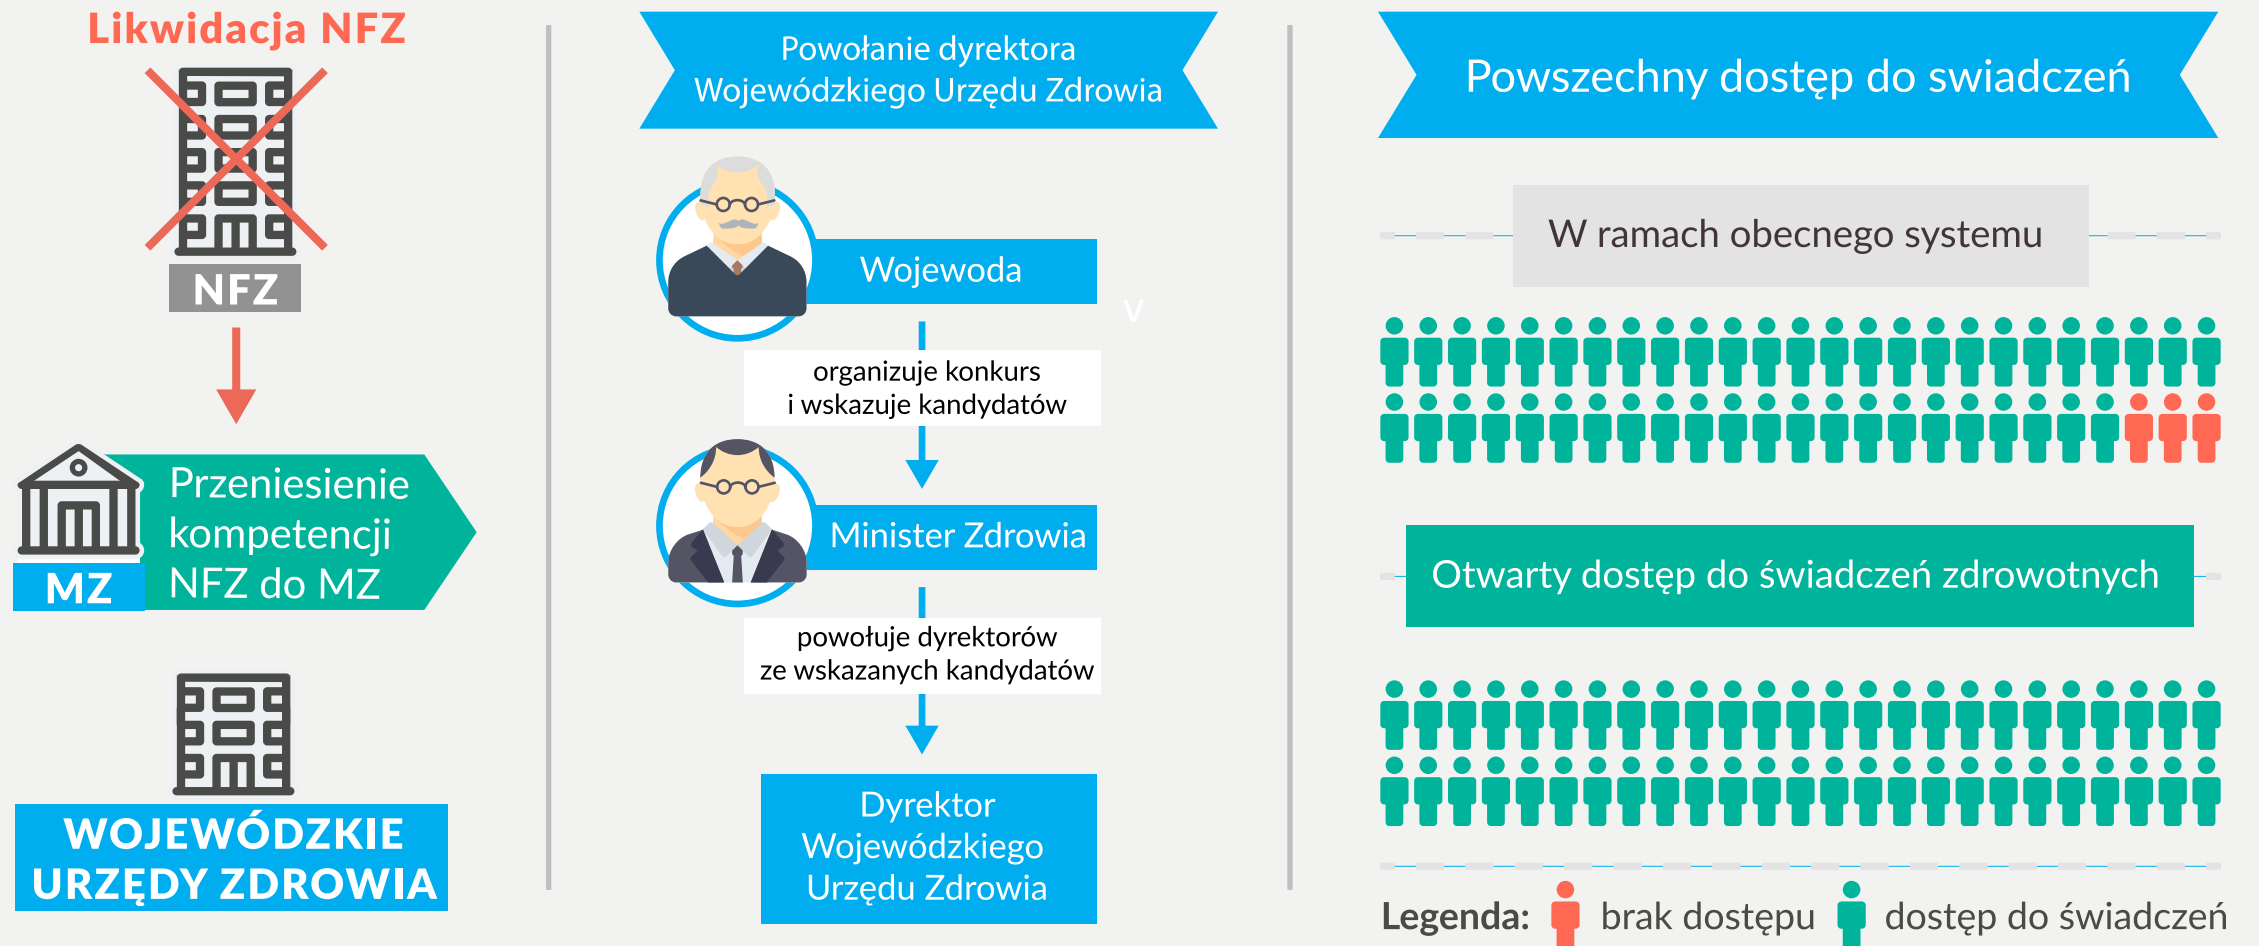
Likwidacja NFZ

NFZ

MZ

Przeniesienie kompetencji NFZ do MZ

WOJEWÓDZKIE URZĘDY ZDROWIA

Powołanie dyrektora Wojewódzkiego Urzędu Zdrowia

Wojewoda

v

organizuje konkurs i wskazuje kandydatów

Minister Zdrowia

powołuje dyrektorów ze wskazanych kandydatów

Dyrektor Wojewódzkiego Urzędu Zdrowia

Powszechny dostęp do swiadczeń

W ramach obecnego systemu

Otwarty dostęp do świadczeń zdrowotnych

Legenda: brak dostępu dostęp do świadczeń